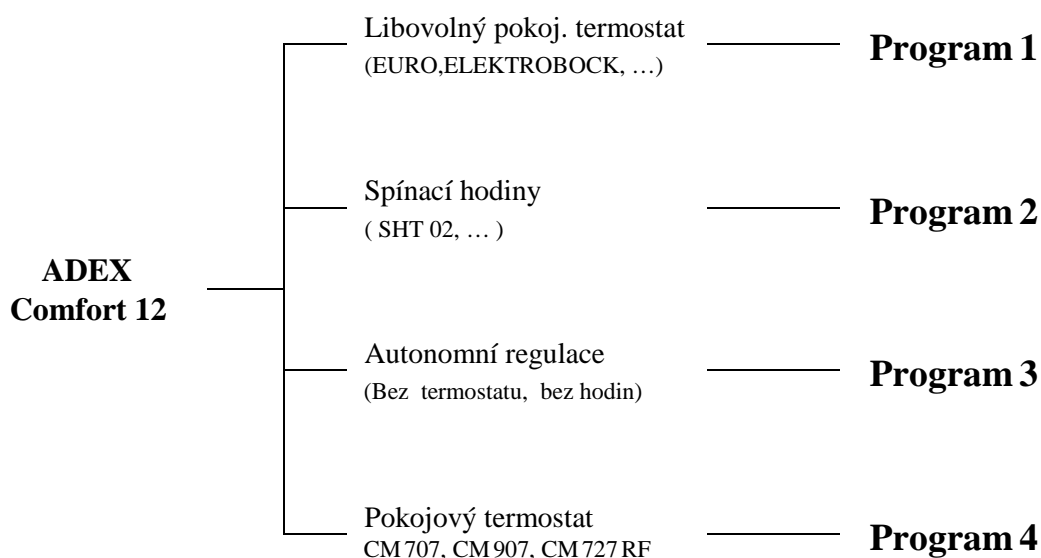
ADEX Comfort 12

Libovolný pokoj. termostat
(EURO,ELEKTROBOCK, …)

Program 1

Spínací hodiny
( SHT 02, … )

Program 2

Autonomní regulace
(Bez termostatu, bez hodin)

Program 3

Pokojový termostat
CM 707, CM 907, CM 727 RF

Program 4